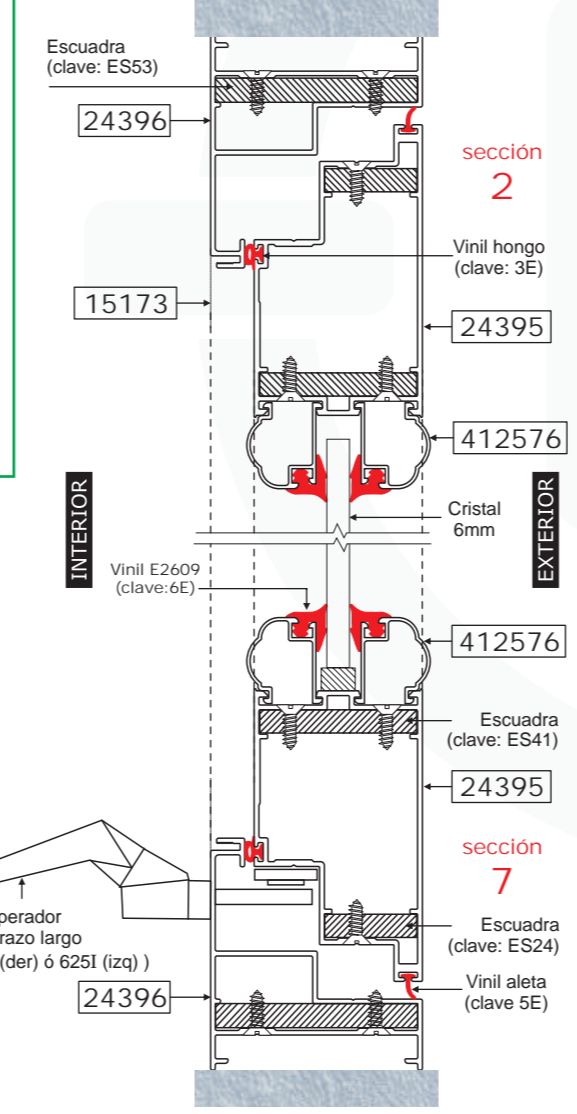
Escuadra
(clave: ES53)

24396

sección
2

Vinil hongo
(clave: 3E)

15173

24395

412576

INTERIOR

EXTERIOR

Cristal
6mm

Vinil E2609
(clave:6E)

412576

Escuadra
(clave: ES41)

24395

sección
7

perador
razo largo
(der) ó 625I (izq) )

Escuadra
(clave: ES24)

24396

Vinil aleta
(clave 5E)